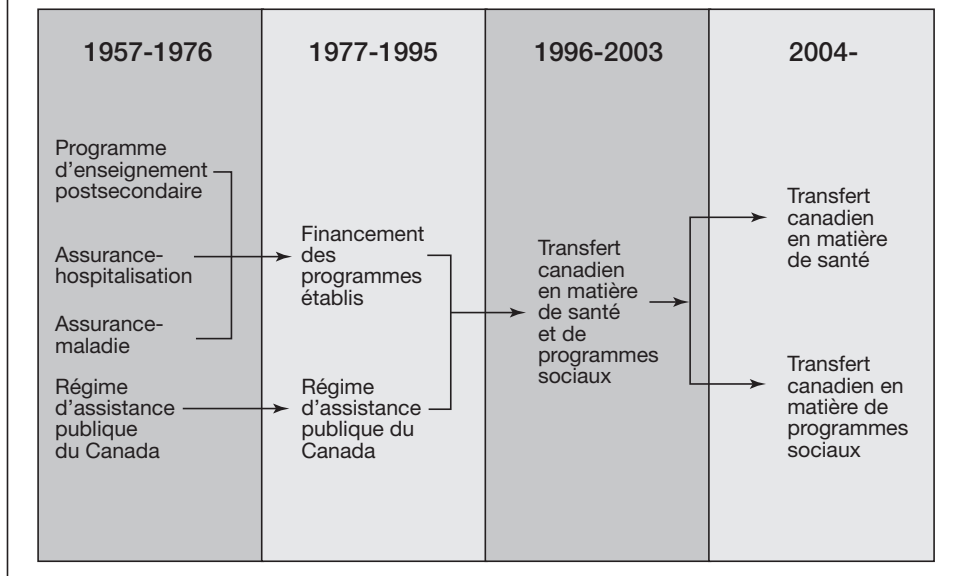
1957-1976

Programme d'enseignement postsecondaire

Assurance-hospitalisation

Assurance-maladie

Régime d'assistance publique du Canada

1977-1995

Financement des programmes établis

Régime d'assistance publique du Canada

1996-2003

Transfert canadien en matière de santé et de programmes sociaux

2004-

Transfert canadien en matière de santé

Transfert canadien en matière de programmes sociaux